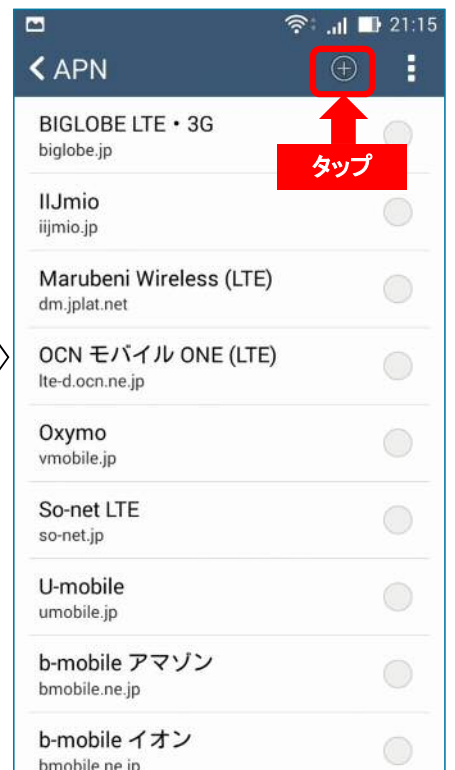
21:15

APN

タップ

BIGLOBE LTE・3G
biglobe.jp

IIJmio
iijmio.jp

Marubeni Wireless (LTE)
dm.jplat.net

OCN モバイル ONE (LTE)
lte-d.ocn.ne.jp

Oxymo
vmobile.jp

So-net LTE
so-net.jp

U-mobile
umobile.jp

b-mobile アマゾン
bmobile.ne.jp

b-mobile イオン
bmobile.ne.jp